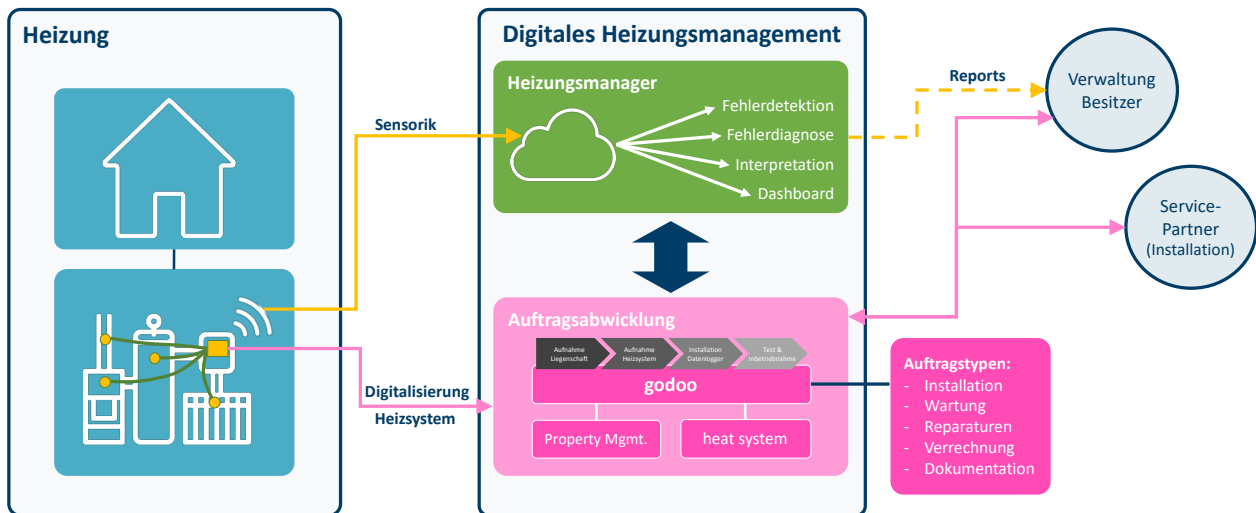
Heizung

Digitales Heizungsmanagement

Heizungsmanager

Fehlerdetektion
Fehlerdiagnose
Interpretation
Dashboard

Sensorik

Reports

Verwaltung
Besitzer

Service-Partner
(Installation)

Auftragsabwicklung

Aufnahme Liegenschaft
Aufnahme Heizsystem
Installation Datenlogger
Test & Inbetriebnahme

godoo

Property Mgmt.
heat system

Digitalisierung
Heizsystem

Auftragstypen:
- Installation
- Wartung
- Reparaturen
- Verrechnung
- Dokumentation